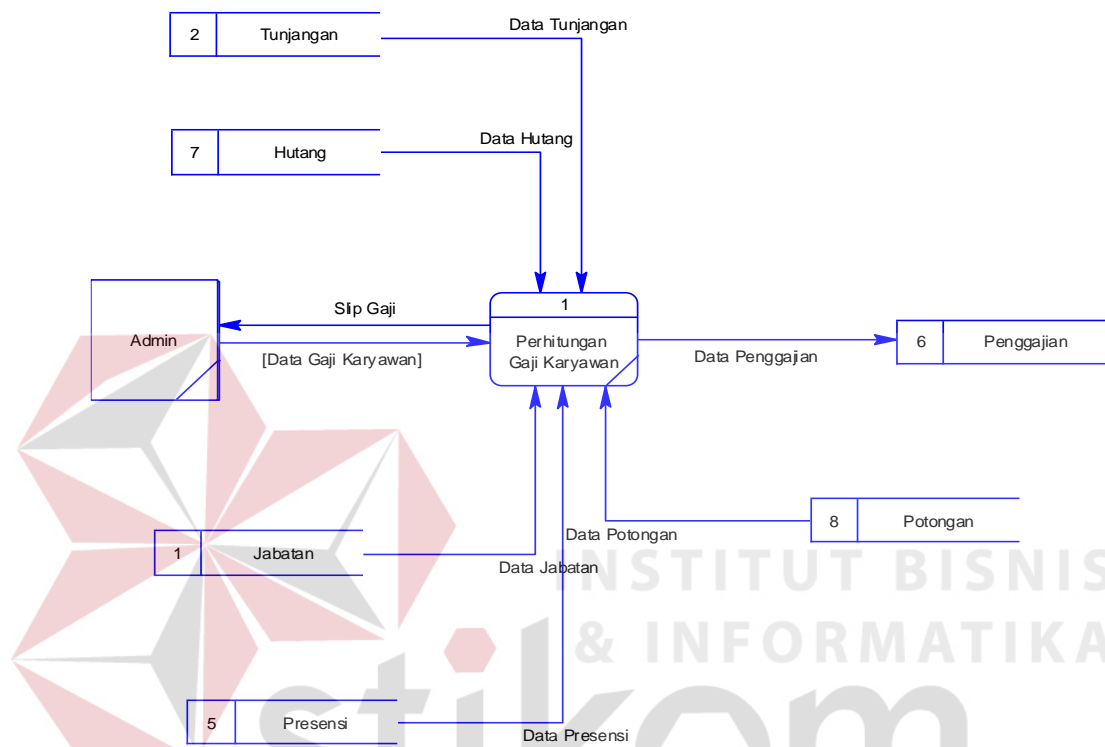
2 Tunjangan

Data Tunjangan

7 Hutang

Data Hutang

Admin

Slip Gaji

[Data Gaji Karyawan]

1

Perhitungan Gaji Karyawan

Data Penggajian

6 Penggajian

8 Potongan

Data Potongan

1 Jabatan

Data Jabatan

INSTITUT BISNIS

& INFORMATIKA

stikom

5 Presensi

Data Presensi